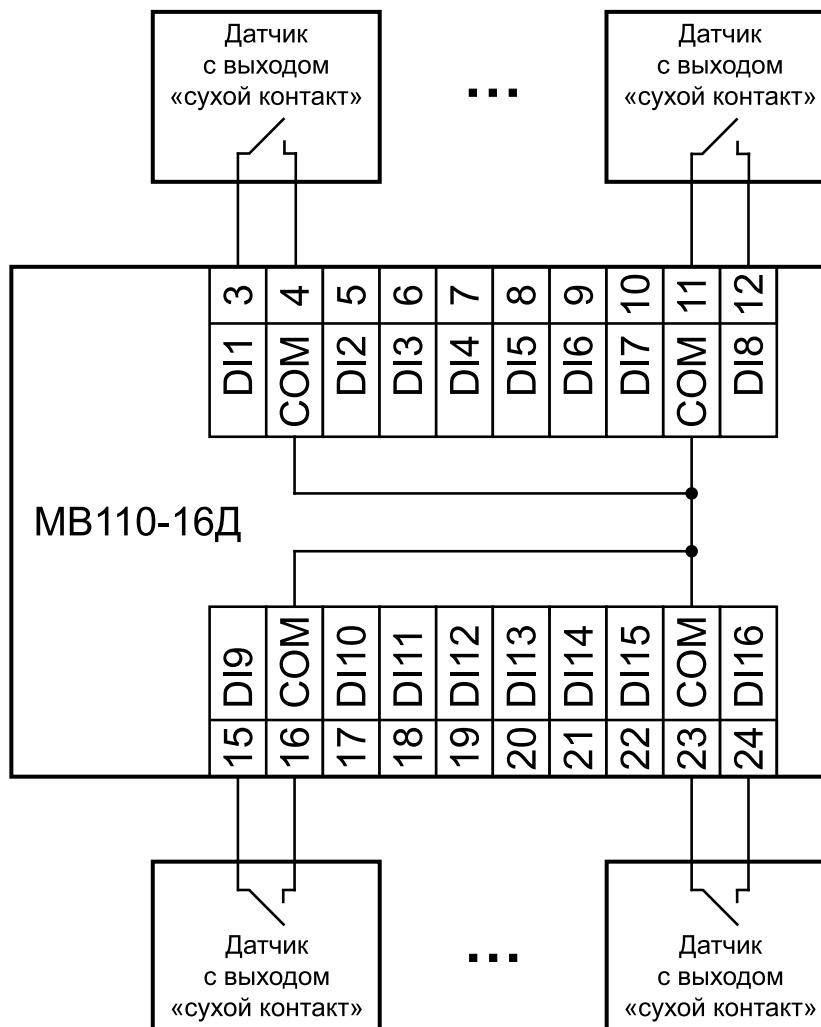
Датчик с выходом «сухой контакт»

...

Датчик с выходом «сухой контакт»

| 3 | 4 | 5 | 6 | 7 | 8 | 9 | 10 | 11 | 12 |
|---|---|---|---|---|---|---|---|---|---|
| DI1 | COM | DI2 | DI3 | DI4 | DI5 | DI6 | DI7 | COM | DI8 |

МВ110-16Д

| DI9 | COM | DI10 | DI11 | DI12 | DI13 | DI14 | DI15 | COM | DI16 |
|---|---|---|---|---|---|---|---|---|---|
| 15 | 16 | 17 | 18 | 19 | 20 | 21 | 22 | 23 | 24 |

Датчик с выходом «сухой контакт»

...

Датчик с выходом «сухой контакт»